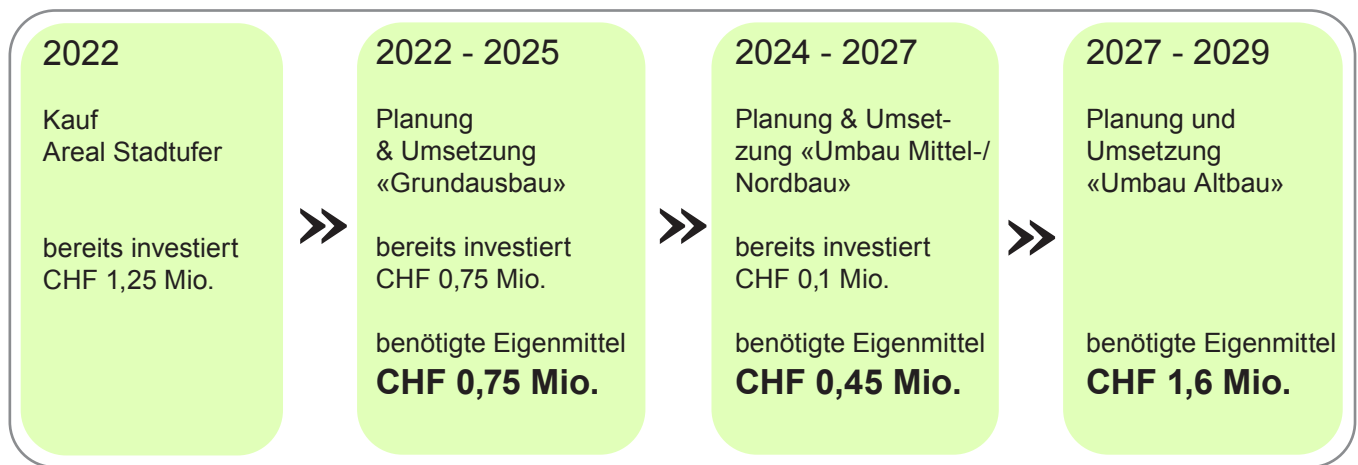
2022

Kauf
Areal Stadtufer

bereits investiert
CHF 1,25 Mio.

»

2022 - 2025

Planung
& Umsetzung
«Grundausbau»

bereits investiert
CHF 0,75 Mio.

benötigte Eigenmittel
**CHF 0,75 Mio.**

»

2024 - 2027

Planung & Umsetzung «Umbau Mittel-/ Nordbau»

bereits investiert
CHF 0,1 Mio.

benötigte Eigenmittel
**CHF 0,45 Mio.**

»

2027 - 2029

Planung und
Umsetzung
«Umbau Altbau»

benötigte Eigenmittel
**CHF 1,6 Mio.**